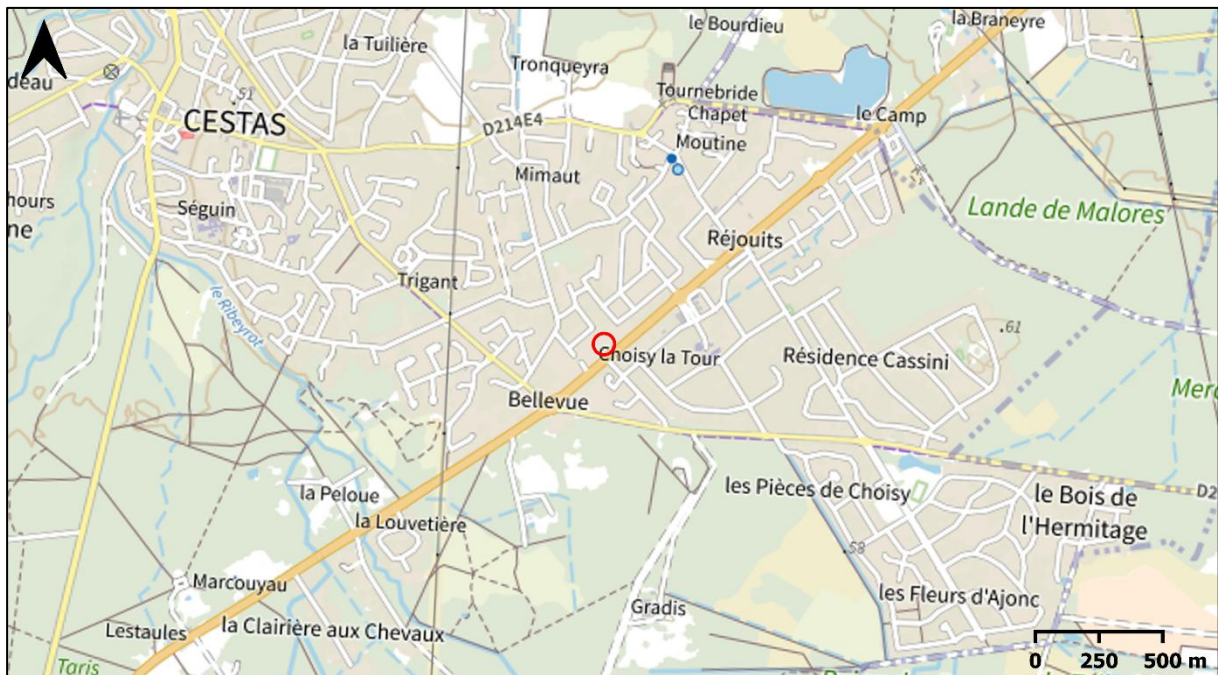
deau
la Tuilière
le Bourdieu
la Braneyre
Tronqueyra
51
CESTAS
Tournebride
Chapet
le Camp
D214E4
Moutine
Mimaut
hours
ne
Séguin
Lande de Malores
Réjouits
Trigant
le Ribeyrot
61
Choisy la Tour
Résidence Cassini
Mer
Bellevue
D2
les Pièces de Choisy
le Bois de l'Hermitage
la Peloue
la Louvetière
58
Marcouyau
les Fleurs d'Ajonc
Gradis
Lestaules
la Clairière aux Chevaux
Taris
0
250
500 m